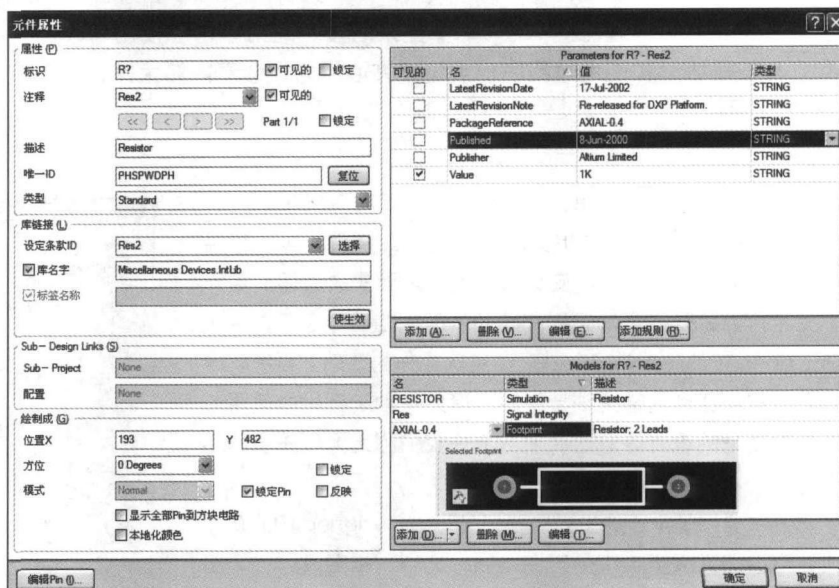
元件属性

属性 (P)

标识 R? ☑可见的 ☐锁定

注释 Res2 ☑可见的

<< < > >> Part 1/1 ☐锁定

描述 Resistor

唯一ID PHSPWDPH 复位

类型 Standard

库链接 (L)

设定条款ID Res2 选择

☑库名字 Miscellaneous Devices.IntLib

☑标签名称

使生效

Sub-Design Links (S)

Sub-Project None

配置 None

绘制成 (G)

位置X 193 Y 482

方位 0 Degrees ☐锁定

模式 Normal ☑锁定Pin ☐反映

☐显示全部Pin到方块电路

☐本地化颜色

Parameters for R? - Res2

| 可见的 | 名 | 值 | 类型 |
|---|---|---|---|
| ☐ | LatestRevisionDate | 17-Jul-2002 | STRING |
| ☐ | LatestRevisionNote | Re-released for DXP Platform. | STRING |
| ☐ | PackageReference | AXIAL-0.4 | STRING |
| ☐ | Published | 8-Jun-2000 | STRING |
| ☐ | Publisher | Altium Limited | STRING |
| ☑ | Value | 1K | STRING |

添加 (A)... 删除 (V)... 编辑 (E)... 添加规则 (R)...

Models for R? - Res2

| 名 | 类型 | 描述 |
|---|---|---|
| RESISTOR | Simulation | Resistor |
| Res | Signal Integrity | |
| AXIAL-0.4 | Footprint | Resistor; 2 Leads |

Selected Footprint

添加 (D)... 删除 (M)... 编辑 (I)...

编辑Pin (I)...

确定 取消